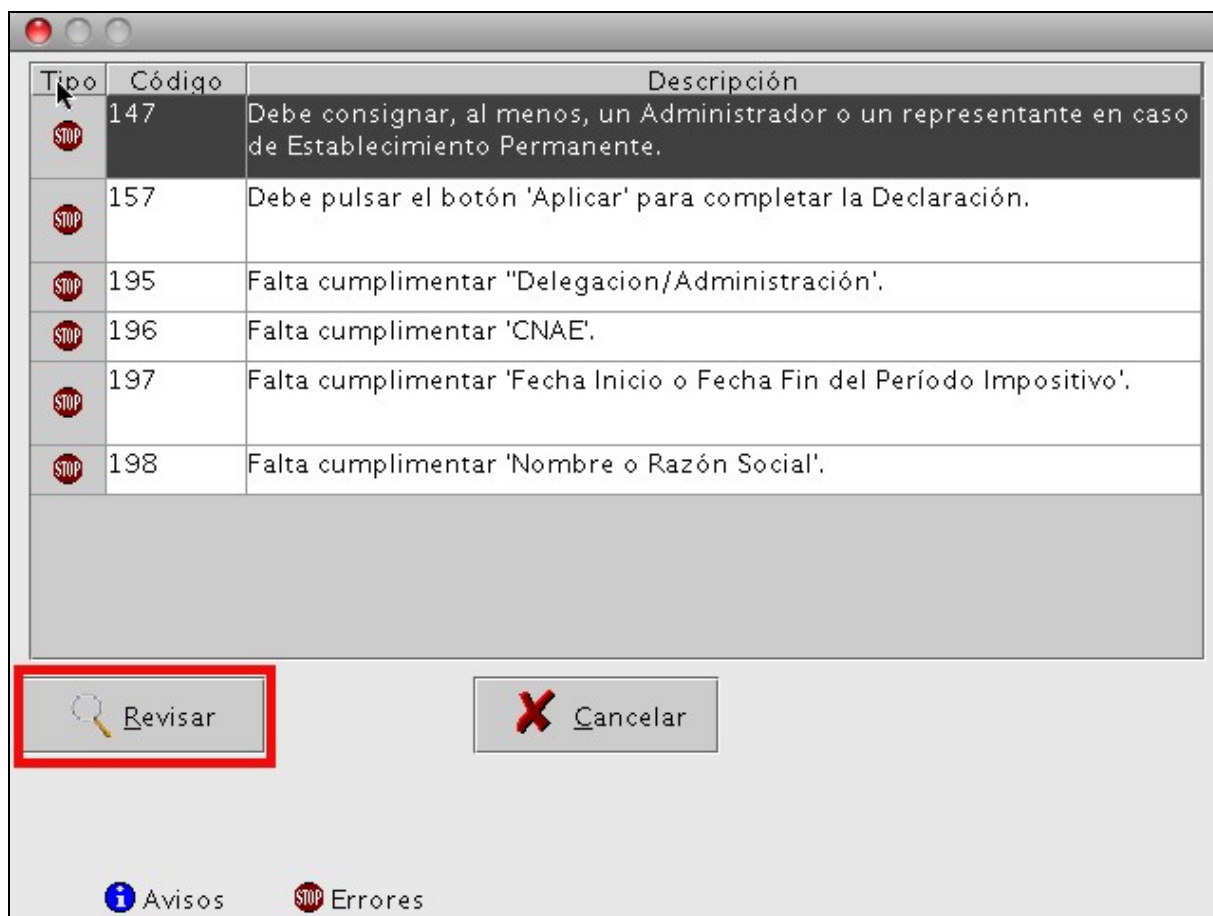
| Tipo | Código | Descripción |
|---|---|---|
| STOP | 147 | Debe consignar, al menos, un Administrador o un representante en caso de Establecimiento Permanente. |
| STOP | 157 | Debe pulsar el botón 'Aplicar' para completar la Declaración. |
| STOP | 195 | Falta cumplimentar "Delegacion/Administración'. |
| STOP | 196 | Falta cumplimentar 'CNAE'. |
| STOP | 197 | Falta cumplimentar 'Fecha Inicio o Fecha Fin del Período Impositivo'. |
| STOP | 198 | Falta cumplimentar 'Nombre o Razón Social'. |

Revisar

Cancelar

Avisos STOP Errores